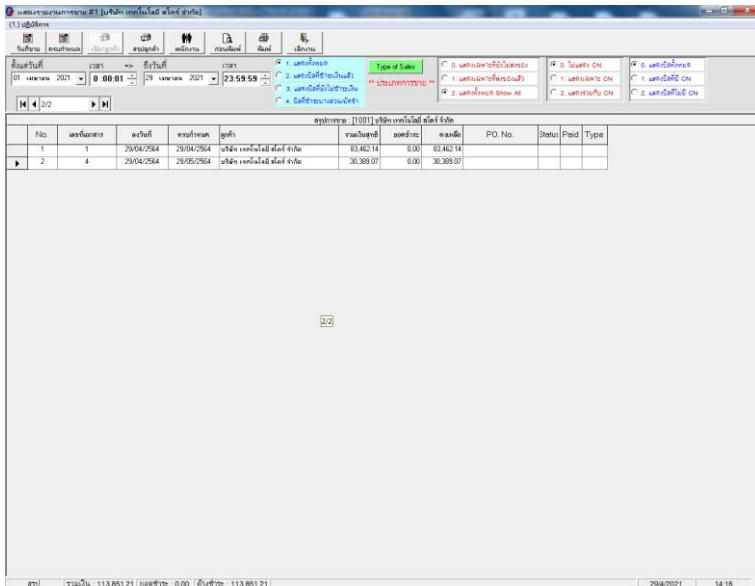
แสดงรายงานการขาย #1 [บริษัท เทคโนโลยี สโตร์ จำกัด]

(1.) ปฏิบัติการ

รับข้อมาย | ครบกำหนด | เลือกลูกค้า | ชื่อลูกค้า | พนักงาน | ก่อนพิมพ์ | พิมพ์ | เลิกงาน

ตั้งแต่วันที่ 01 เมษายน 2021 เวลา 0:00:01 => ถึงวันที่ 29 เมษายน 2021 เวลา 23:59:59

1. แสดงทั้งหมด
2. แสดงบิลที่ชำระเงินแล้ว
3. แสดงบิลที่ยังไม่ชำระเงิน
4. บิลที่ชำระบางส่วน/มัดจำ

Type of Sales

** ประเภทการขาย **

0. แสดงเฉพาะที่ยังไม่ส่งของ
1. แสดงเฉพาะที่ส่งของแล้ว
2. แสดงทั้งหมด Show All

0. ไม่แสดง ON
1. แสดงเฉพาะ ON
2. แสดงร่วมกับ ON

0. แสดงบิลทั้งหมด
1. แสดงบิลที่มี ON
2. แสดงบิลที่ไม่มี ON

2/2

สรุปการขาย : [1001] บริษัท เทคโนโลยี สโตร์ จำกัด

| No. | เลขที่เอกสาร | ลงวันที่ | ครบกำหนด | ลูกค้า | รวมเงินสุทธิ | ยอดชำระ | คงเหลือ | PO. No. | Status | Paid | Type |
|---|---|---|---|---|---|---|---|---|---|---|---|
| 1 | 1 | 29/04/2564 | 29/04/2564 | บริษัท เทคโนโลยี สโตร์ จำกัด | 83,462.14 | 0.00 | 83,462.14 | | | | |
| 2 | 4 | 29/04/2564 | 29/05/2564 | บริษัท เทคโนโลยี สโตร์ จำกัด | 30,389.07 | 0.00 | 30,389.07 | | | | |

2/2

สรุป | รวมเงิน : 113,851.21 | ยอดชำระ : 0.00 | ค้างชำระ : 113,851.21 | 29/4/2021 | 14:16